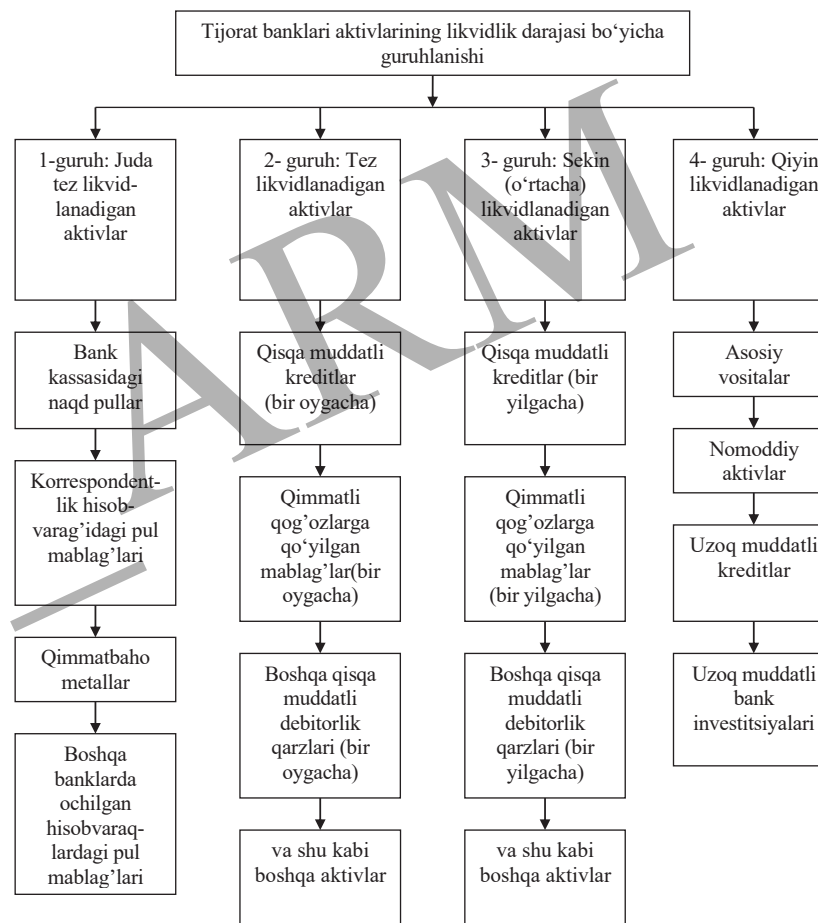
Tijorat banklari aktivlarining likvidlik darajasi bo‘yicha guruhlanishi

1-guruh: Juda tez likvidlanadigan aktivlar

Bank kassasidagi naqd pullar

Korrespondentlik hisobvarag’idagi pul mablag’lari

Qimmatbaho metallar

Boshqa banklarda ochilgan hisobvaraqlardagi pul mablag’lari

2- guruh: Tez likvidlanadigan aktivlar

Qisqa muddatli kreditlar (bir oygacha)

Qimmatli qog’ozlarga qo‘yilgan mablag’lar(bir oygacha)

Boshqa qisqa muddatli debitorlik qarzlari (bir oygacha)

va shu kabi boshqa aktivlar

3- guruh: Sekin (o‘rtacha) likvidlanadigan aktivlar

Qisqa muddatli kreditlar (bir yilgacha)

Qimmatli qog’ozlarga qo‘yilgan mablag’lar (bir yilgacha)

Boshqa qisqa muddatli debitorlik qarzlari (bir yilgacha)

va shu kabi boshqa aktivlar

4- guruh: Qiyin likvidlanadigan aktivlar

Asosiy vositalar

Nomoddiy aktivlar

Uzoq muddatli kreditlar

Uzoq muddatli bank investitsiyalari

ARM